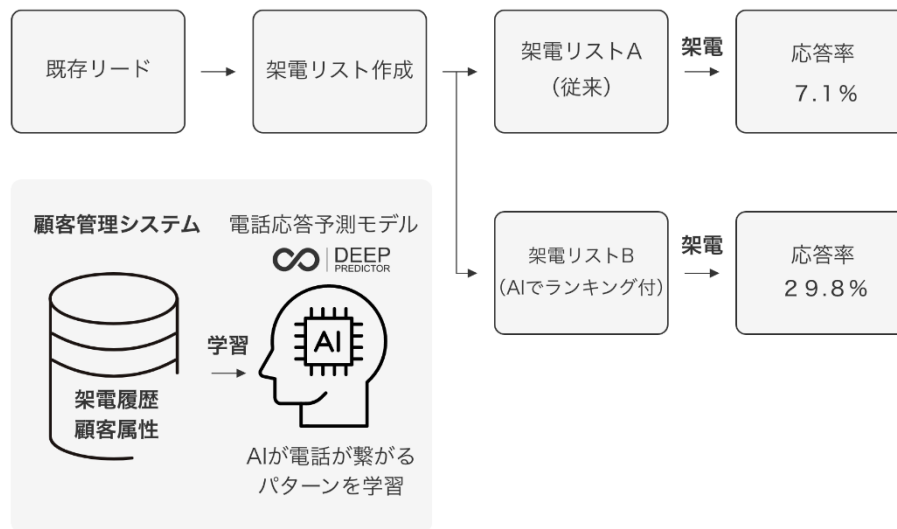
既存リード

架電リスト作成

架電リストA
（従来）

架電

応答率
7.1%

顧客管理システム

電話応答予測モデル

DEEP
PREDICTOR

架電リストB
（AIでランキング付）

架電

応答率
29.8%

学習

AI

架電履歴
顧客属性

AIが電話が繋がる
パターンを学習